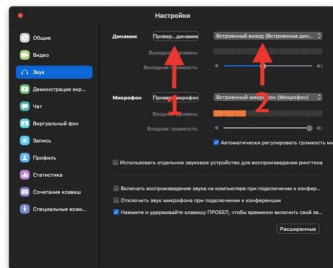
Настройки

Общие
Видео
Звук
Демонстрация экр...
Чат
Виртуальный фон
Запись
Профиль
Статистика
Сочетания клавиш
Специальные возм...

Динамик
Провер...динамик
Встроенный выход (Встроенные дин...
Выходной уровень:
Выходная громкость:

Микрофон
Проверить
Встроенный вход (Микрофон)
Входной уровень:
Входная громкость:
Автоматически регулировать громкость ми...

Использовать отдельное звуковое устройство для воспроизведения рингтона

Включать воспроизведение звука на компьютере при подключении к конфер...
Отключить звук микрофона при подключении к конференции
Нажмите и удерживайте клавишу ПРОБЕЛ, чтобы временно включить свой зв...

Расширенные

1
2